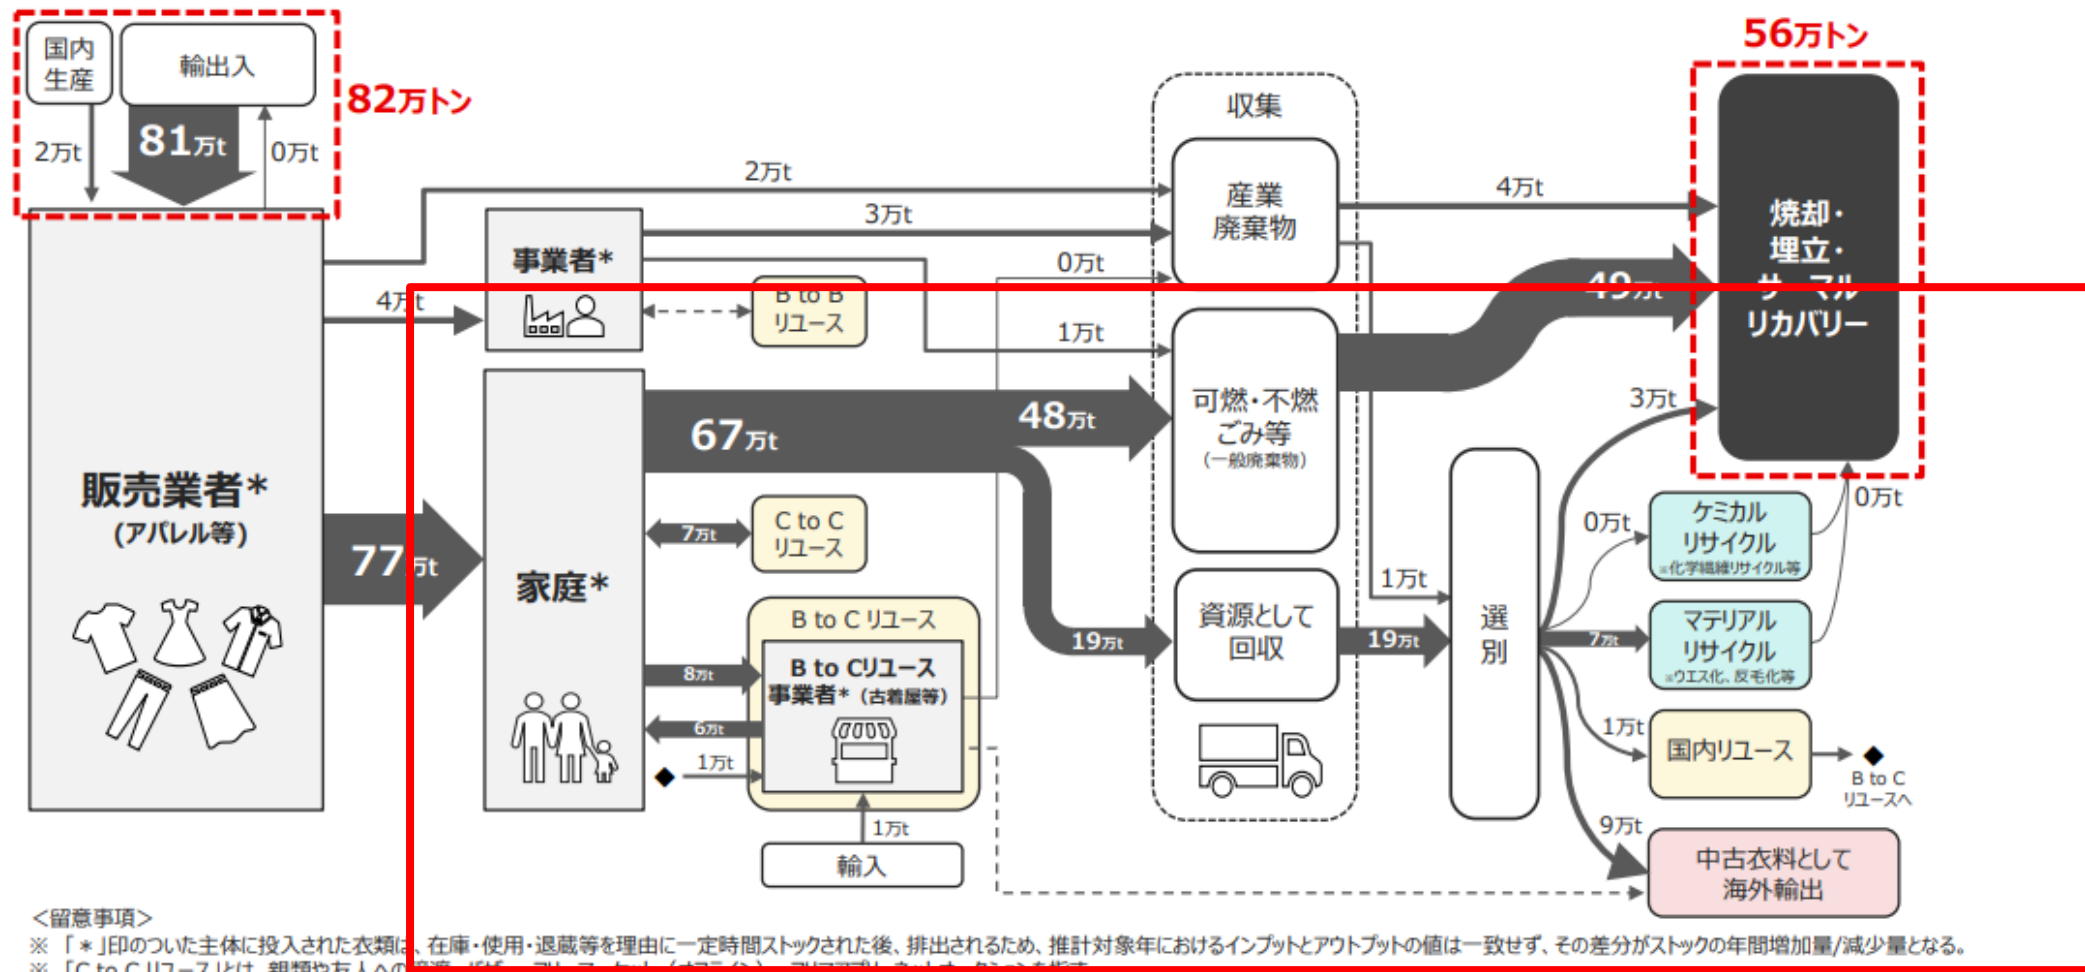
国内生産

輸出入

82万トン

2万t

81万t

0万t

56万トン

収集

2万t

3万t

4万t

産業廃棄物

焼却・埋立・サーマルリカバリー

事業者*

0万t

4万t

B to B リユース

49万t

1万t

67万t

48万t

可燃・不燃ごみ等
(一般廃棄物)

3万t

販売業者*
(アパレル等)

C to C リユース

7万t

0万t

0万t

ケミカルリサイクル
※化学繊維リサイクル等

77万t

家庭*

B to C リユース

1万t

選別

19万t

資源として回収

19万t

7万t

マテリアルリサイクル
※ウエス化、反毛化等

8万t

B to Cリユース事業者*(古着屋等)

6万t

1万t

1万t

国内リユース

B to C リユースへ

1万t

9万t

輸入

中古衣料として海外輸出

<留意事項>
※「*」印のついた主体に投入された衣類は、在庫・使用・退蔵等を理由に一定時間ストックされた後、排出されるため、推計対象年におけるインプットとアウトプットの値は一致せず、その差分がストックの年間増加量/減少量となる。
※「C to C リユース」とは、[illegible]